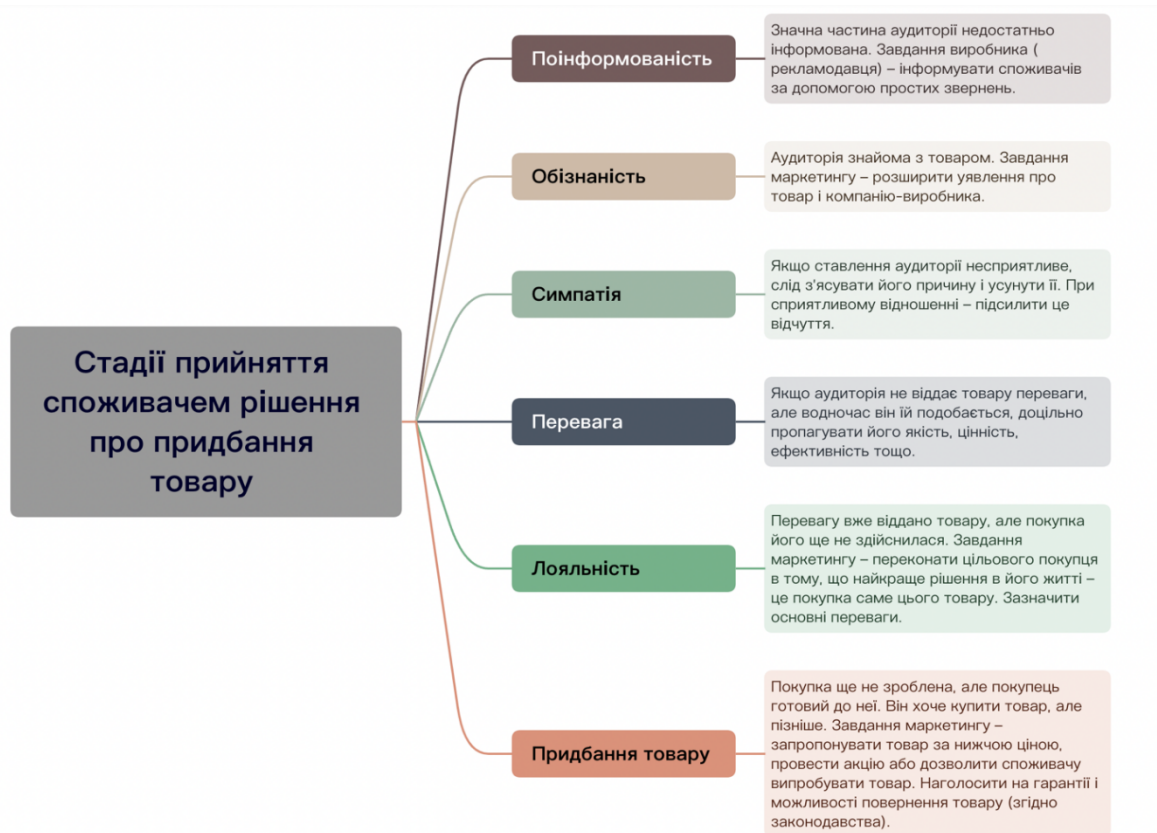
Стадії прийняття споживачем рішення про придбання товару

Поінформованість

Значна частина аудиторії недостатньо інформована. Завдання виробника ( рекламодавця) – інформувати споживачів за допомогою простих звернень.

Обізнаність

Аудиторія знайома з товаром. Завдання маркетингу – розширити уявлення про товар і компанію-виробника.

Симпатія

Якщо ставлення аудиторії несприятливе, слід з'ясувати його причину і усунути її. При сприятливому відношенні – підсилити це відчуття.

Перевага

Якщо аудиторія не віддає товару переваги, але водночас він їй подобається, доцільно пропагувати його якість, цінність, ефективність тощо.

Лояльність

Перевагу вже віддано товару, але покупка його ще не здійснилася. Завдання маркетингу – переконати цільового покупця в тому, що найкраще рішення в його житті – це покупка саме цього товару. Зазначити основні переваги.

Придбання товару

Покупка ще не зроблена, але покупець готовий до неї. Він хоче купити товар, але пізніше. Завдання маркетингу – запропонувати товар за нижчою ціною, провести акцію або дозволити споживачу випробувати товар. Наголосити на гарантії і можливості повернення товару (згідно законодавства).